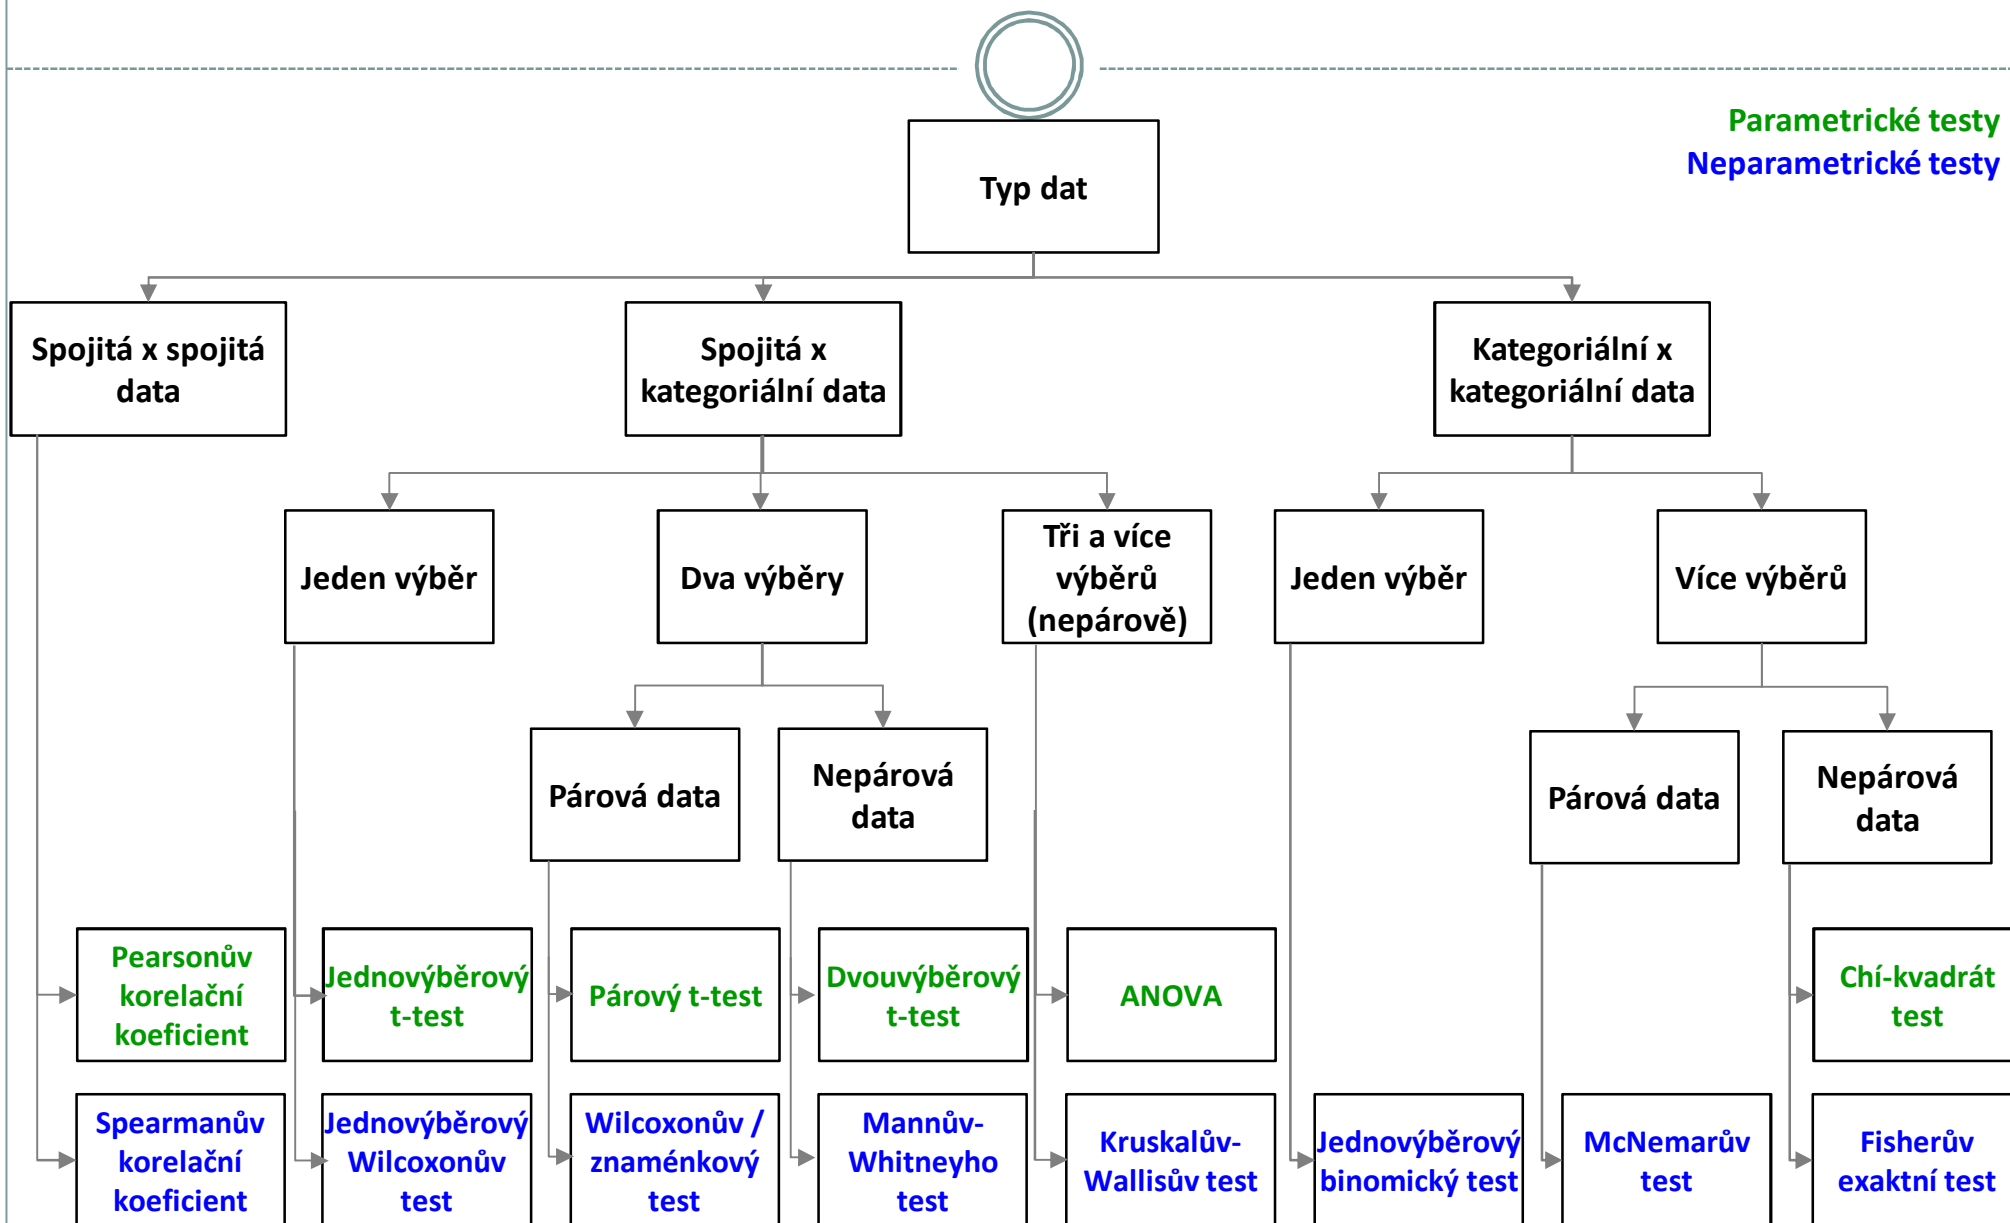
Parametrické testy
Neparametrické testy

Typ dat

Spojitá x spojitá data

Spojitá x kategoriální data

Kategoriální x kategoriální data

Jeden výběr

Dva výběry

Tři a více výběrů (nepárově)

Jeden výběr

Více výběrů

Párová data

Nepárová data

Párová data

Nepárová data

Pearsonův korelační koeficient

Jednovýběrový t-test

Párový t-test

Dvouvýběrový t-test

ANOVA

Chí-kvadrát test

Spearmanův korelační koeficient

Jednovýběrový Wilcoxonův test

Wilcoxonův / znaménkový test

Mannův-Whitneyho test

Kruskalův-Wallisův test

Jednovýběrový binomický test

McNemarův test

Fisherův exaktní test